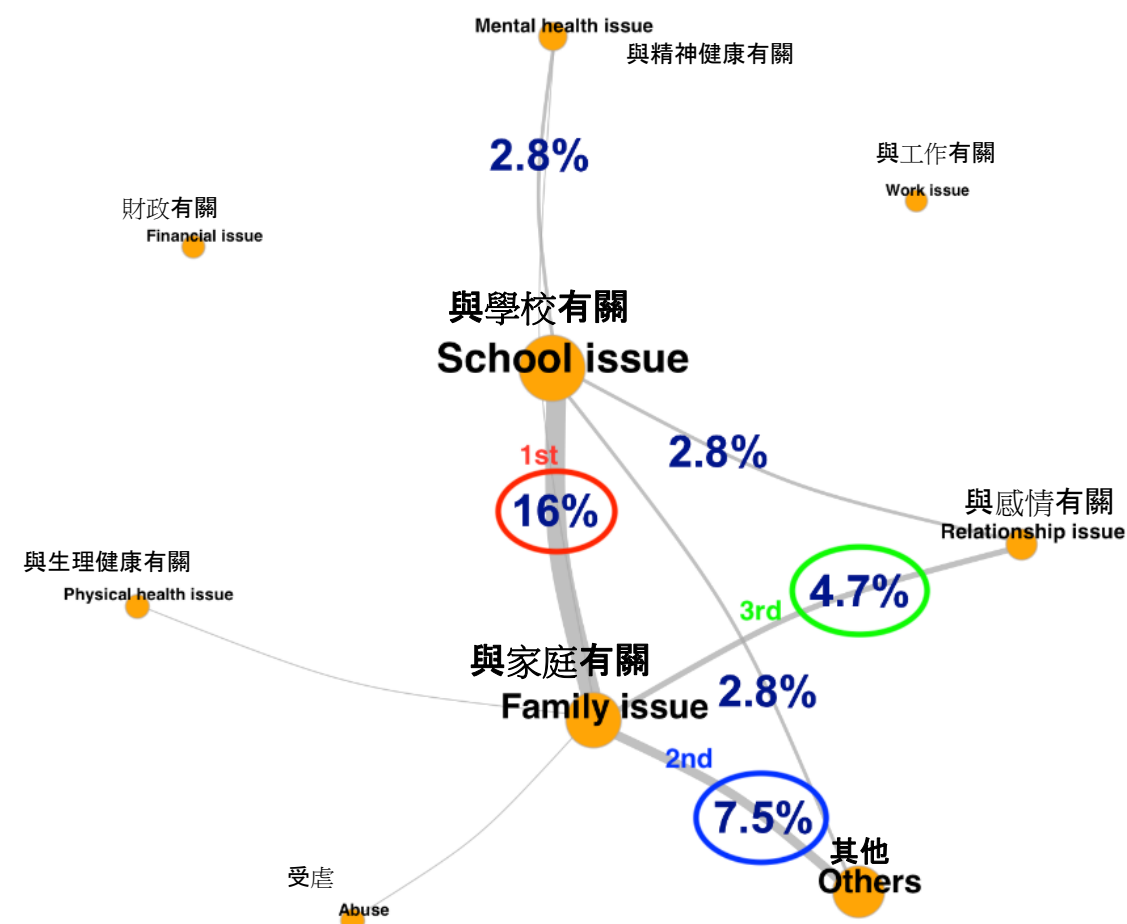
Mental health issue
與精神健康有關

2.8%

與工作有關
Work issue

財政有關
Financial issue

與學校有關
School issue

1st
16%

2.8%

與感情有關
Relationship issue

與生理健康有關
Physical health issue

3rd
4.7%

與家庭有關
Family issue

2.8%

2nd
7.5%

其他
Others

受虐
Abuse